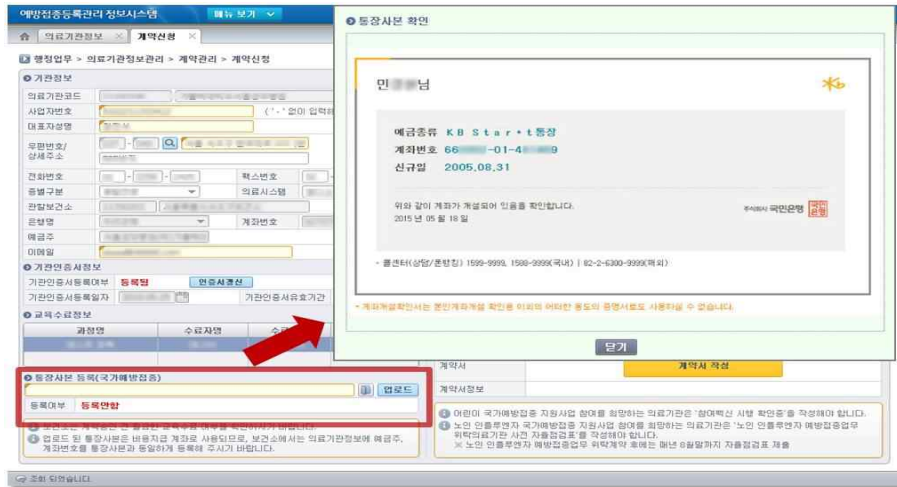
예방접종등록관리 정보시스템 메뉴 보기
의료기관정보 × 계약신청 ×
행정업무 > 의료기관정보관리 > 계약관리 > 계약신청
기관정보
의료기관코드
사업자번호 ( '-' 없이 입력
대표자성명
우편번호/상세주소
전화번호 팩스번호
종별구분 의료시스템
관할보건소
은행명 계좌번호
예금주
이메일
기관인증서정보
기관인증서등록여부 등록됨 인증서갱신
기관인증서등록일자 기관인증서유효기간
교육수료정보
과정명 수료자명 수
통장사본 등록(국가예방접종)
업로드
등록여부 등록안함
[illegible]
업로드 된 통장사본은 비용지급 계좌로 사용되므로, 보건소에서는 의료기관정보에 예금주, 계좌번호를 통장사본과 동일하게 등록해 주시기 바랍니다.
조회 되었습니다.

통장사본 확인
민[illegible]님
예금종류 KB Star*t통장
계좌번호 66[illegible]-01-4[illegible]9
신규일 2005.08.31
위와 같이 계좌가 개설되어 있음을 확인합니다.
2015 년 05 월 18 일
주식회사 국민은행
- 콜센터(상담/문항정) 1599-9999, 1588-9999(국내) | 82-2-6300-9999(해외)
* 계좌개설확인서는 본인계좌개설 확인용 이외의 어떠한 용도의 증명서로도 사용하실 수 없습니다.
닫기
계약서 계약서 작성
계약서정보
어린이 국가예방접종 지원사업 참여를 희망하는 의료기관은 '참여백신 시행 확인증'을 작성해야 합니다.
노인 인플루엔자 지원사업 참여를 희망하는 의료기관은 '노인 인플루엔자 예방접종업무 위탁의료기관 사전 자율점검표'를 작성해야 합니다.
※ 노인 인플루엔자 예방접종업무 위탁계약 후에는 매년 8월말까지 자율점검표 제출